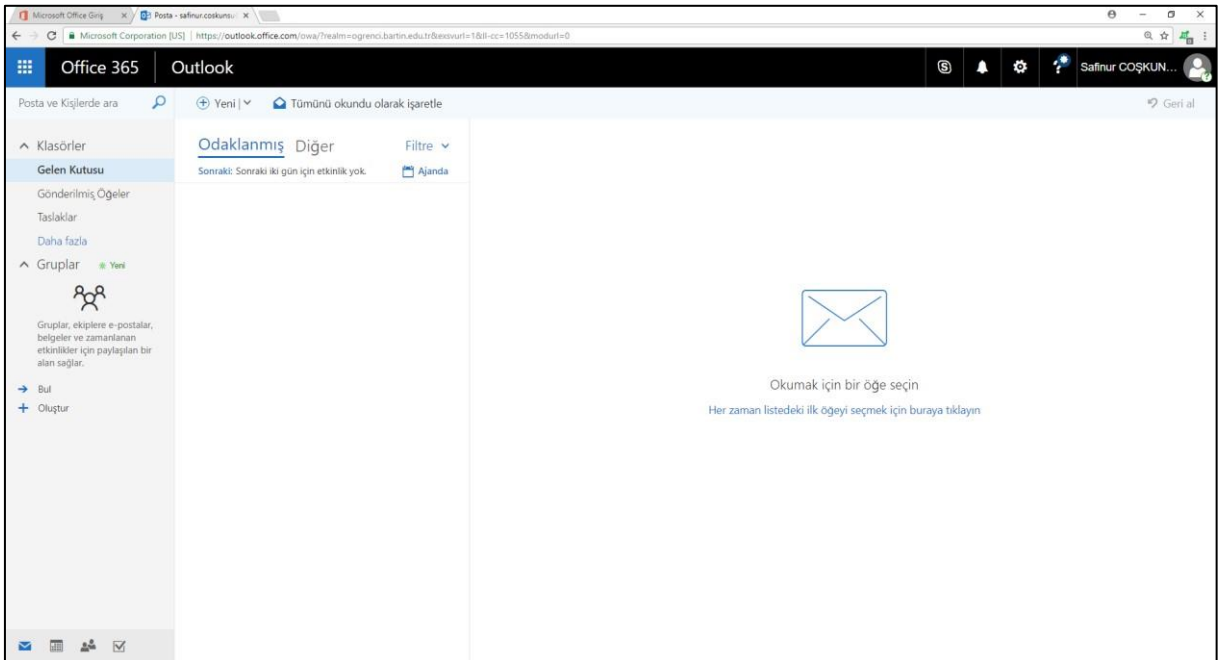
Microsoft Office Giriş × Posta - safinur.coskunsu ×

Microsoft Corporation [US] | https://outlook.office.com/owa/?realm=ogrenci.bartin.edu.tr&exsvurl=1&ll-cc=1055&modurl=0

Office 365 Outlook

Safinur COŞKUN...

Posta ve Kişilerde ara

Yeni | Tümünü okundu olarak işaretle

Geri al

Klasörler

Gelen Kutusu

Gönderilmiş Öğeler

Taslaklar

Daha fazla

Gruplar Yeni

Gruplar, ekiplere e-postalar, belgeler ve zamanlanan etkinlikler için paylaşılan bir alan sağlar.

Bul

Oluştur

Odaklanmış Diğer Filtre

Sonraki: Sonraki iki gün için etkinlik yok. Ajanda

Okumak için bir öğe seçin

Her zaman listedeki ilk öğeyi seçmek için buraya tıklayın